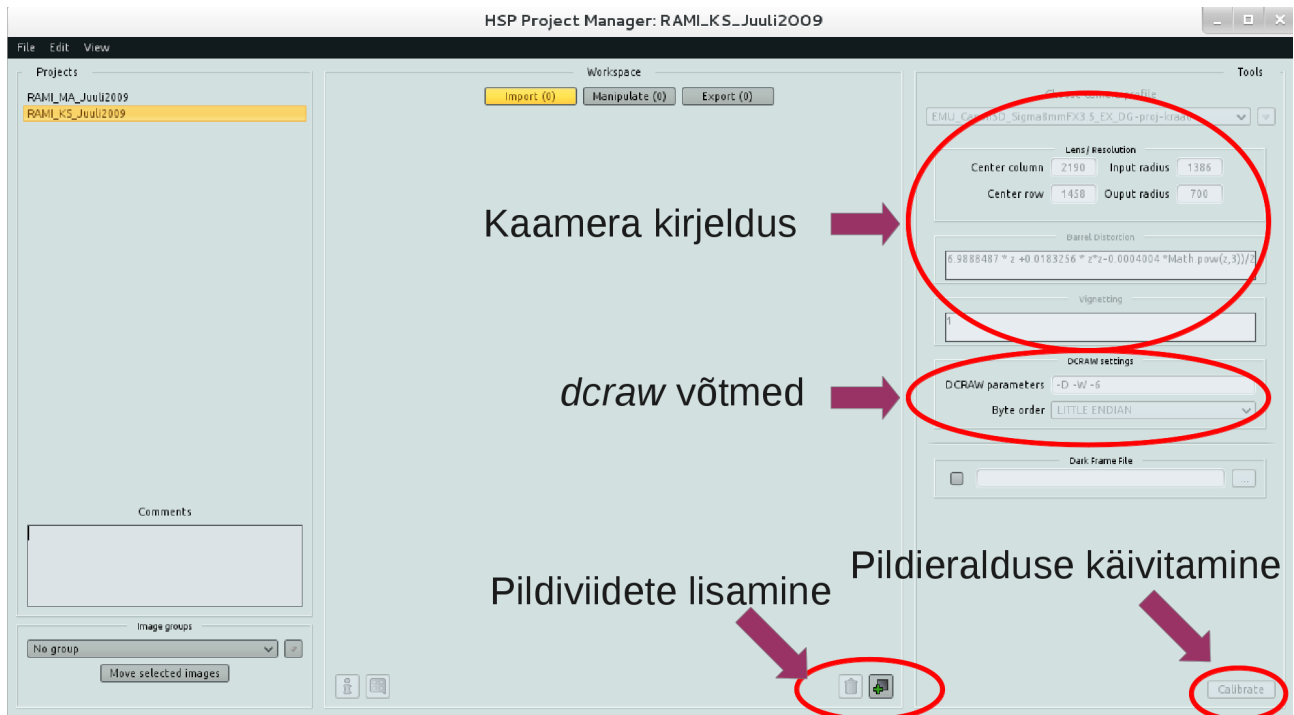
HSP Project Manager: RAMI_KS_Juuli2009

File Edit View

Projects

RAMI_MA_Juuli2009
RAMI_KS_Juuli2009

Comments

Image groups

No group

Move selected images

Workspace

Import (0) Manipulate (0) Export (0)

Tools

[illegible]

EMU_Canon5D_Sigma8mmFX3.5_EX_DG-proj-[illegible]

Lens / Resolution

Center column 2190 Input radius 1386

Center row 1458 Ouput radius 700

Barrel Distortion

6.9888487 * z +0.0183256 * z*z-0.0004004 *Math.pow(z,3))/2

Vignetting

1

DCRAW settings

DCRAW parameters -D -W -6

Byte order LITTLE ENDIAN

Dark Frame File

...

Calibrate

Kaamera kirjeldus

*dcraw* võtmed

Pildiviidete lisamine

Pildieralduse käivitamine